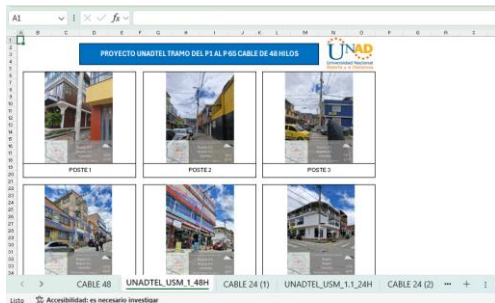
A1

A B C D E F G H I J K L M N O P Q R S

PROYECTO UNADTEL TRAMO DEL P1 AL P 65 CABLE DE 48 HILOS

UNAD
Universidad Nacional Abierta y a Distancia

POSTE 1

POSTE 2

POSTE 3

CABLE 48 UNADTEL_USM_1_48H CABLE 24 (1) UNADTEL_USM_1.1_24H CABLE 24 (2) ... +

Listo Accesibilidad: es necesario investigar